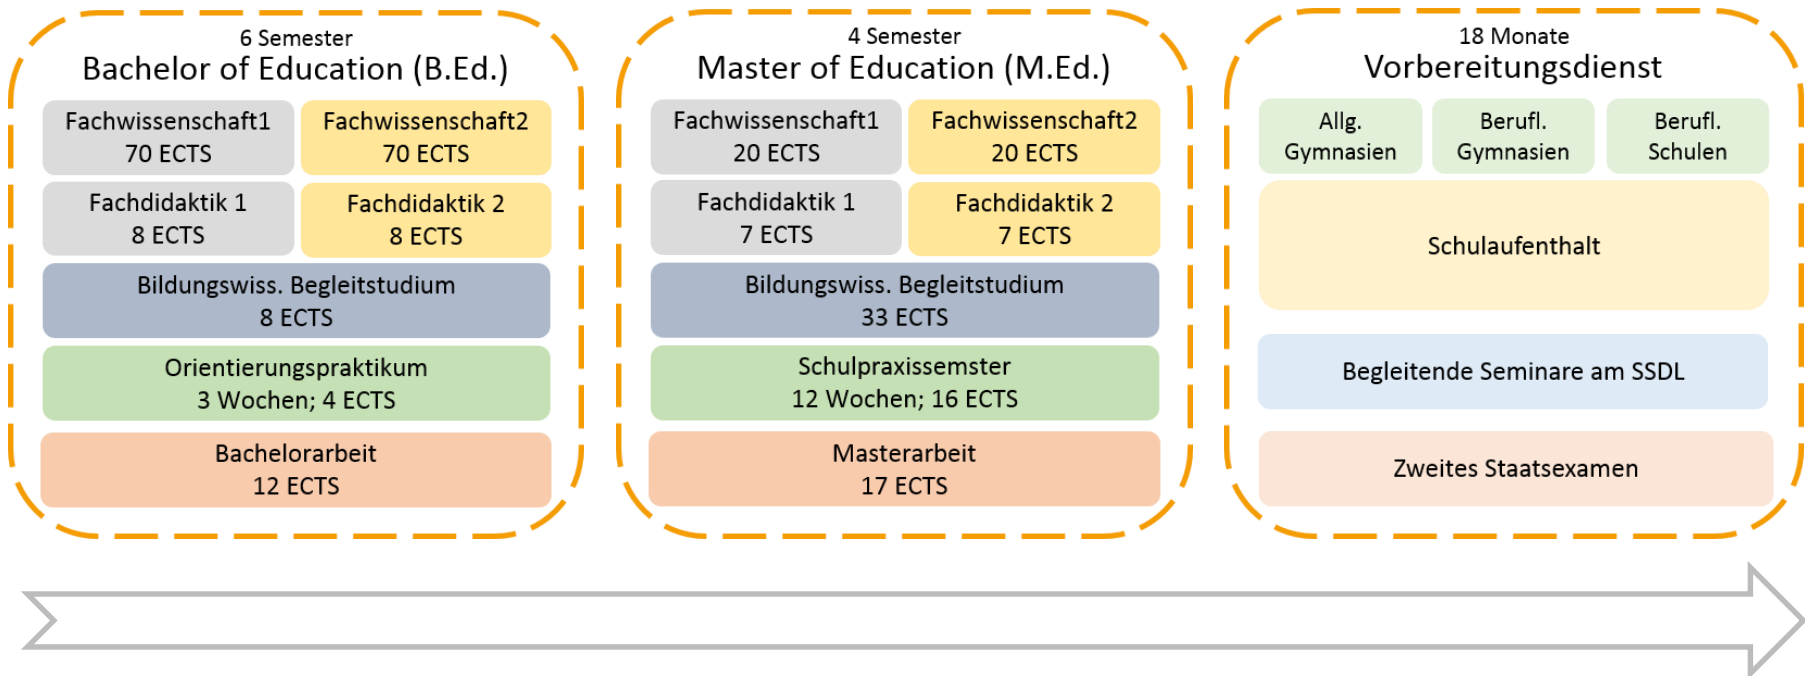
6 Semester
Bachelor of Education (B.Ed.)

Fachwissenschaft1
70 ECTS

Fachwissenschaft2
70 ECTS

Fachdidaktik 1
8 ECTS

Fachdidaktik 2
8 ECTS

Bildungswiss. Begleitstudium
8 ECTS

Orientierungspraktikum
3 Wochen; 4 ECTS

Bachelorarbeit
12 ECTS

4 Semester
Master of Education (M.Ed.)

Fachwissenschaft1
20 ECTS

Fachwissenschaft2
20 ECTS

Fachdidaktik 1
7 ECTS

Fachdidaktik 2
7 ECTS

Bildungswiss. Begleitstudium
33 ECTS

Schulpraxissemster
12 Wochen; 16 ECTS

Masterarbeit
17 ECTS

18 Monate
Vorbereitungsdienst

Allg.
Gymnasien

Berufl.
Gymnasien

Berufl.
Schulen

Schulaufenthalt

Begleitende Seminare am SSDL

Zweites Staatsexamen